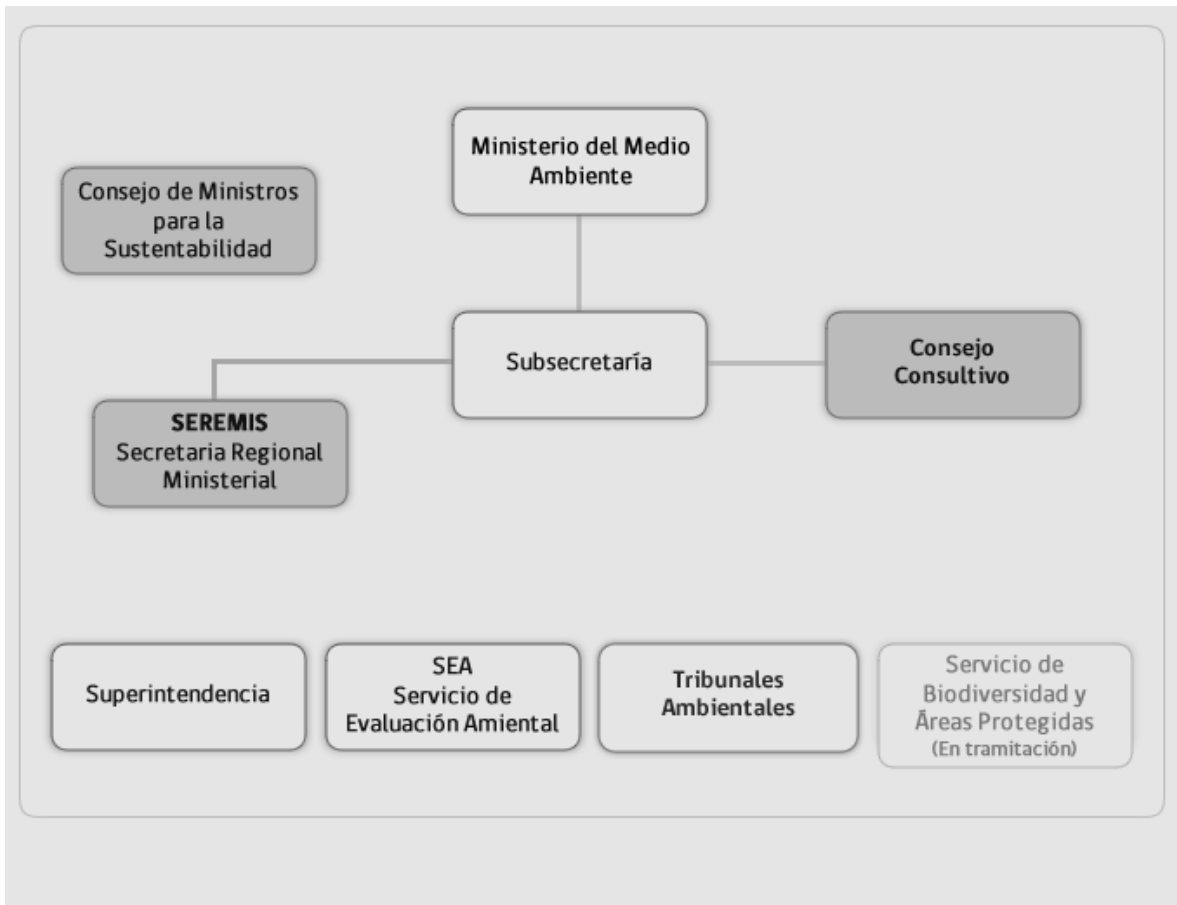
Ministerio del Medio Ambiente

Consejo de Ministros para la Sustentabilidad

Subsecretaría

Consejo Consultivo

SEREMIS
Secretaria Regional Ministerial

Superintendencia

SEA
Servicio de Evaluación Amiental

Tribunales Ambientales

Servicio de Biodiversidad y Áreas Protegidas
(En tramitación)